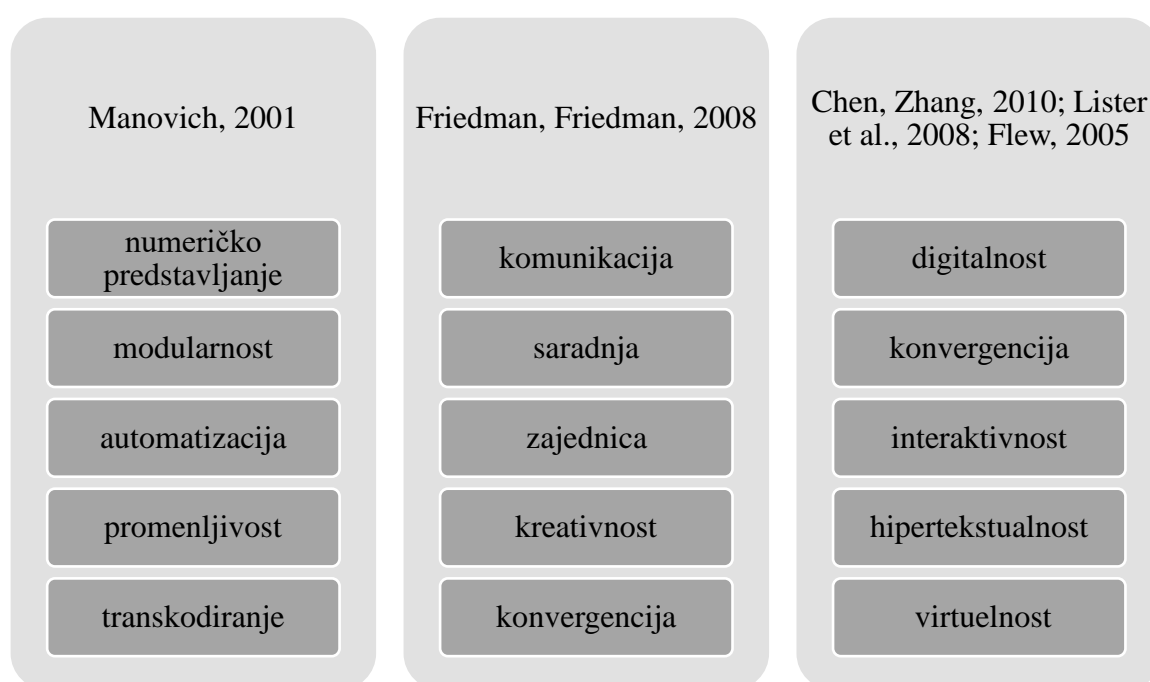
Manovich, 2001

numeričko predstavljanje

modularnost

automatizacija

promenljivost

transkodiranje

Friedman, Friedman, 2008

komunikacija

saradnja

zajednica

kreativnost

konvergencija

Chen, Zhang, 2010; Lister et al., 2008; Flew, 2005

digitalnost

konvergencija

interaktivnost

hipertekstualnost

virtuelnost